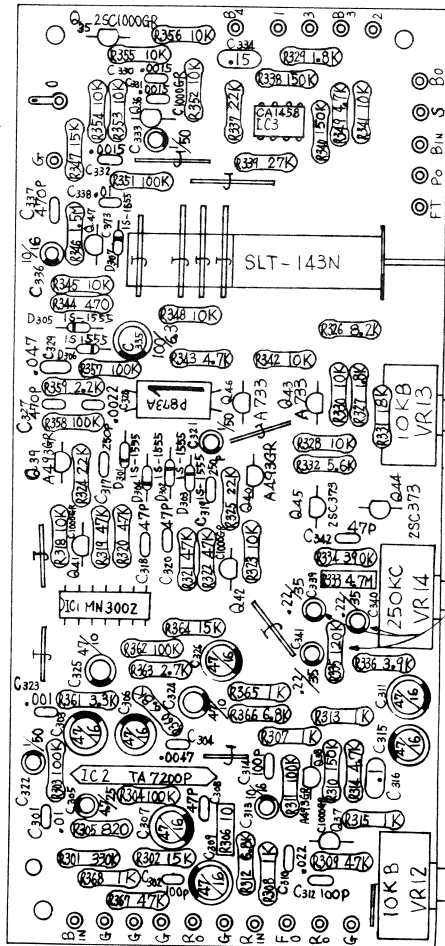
Q35 2SC1000GR
R356 10K
B2 1 3 B3 2
C334 .15
R329 1.8K
R355 10K
C330 .0015
C331 .0015
Q36 2SC1000GR
R352 10K
R338 150K
R354 10K
R353 10K
C333 1/50
R337 22K
CA1458 IC3
R340 150K
R349 4.7K
R341 10K
R347 15K
G
.0015 C332
R339 27K
R351 100K
C337 470P
C338
B0 S BIN PO FT
R350 5.1K
Q47
D313 1S-1555
10/16 C336
R346 10K
D307 1S1555
SLT-143N
R345 10K
R344 470
D305 1S-1555
R348 10K
D306 1S1555
C315 100/3
R326 8.2K
.047
C327 470P
R357 100K
R343 4.7K
R342 10K
R359 2.2K
.0022
P873A
Q46 A733
Q43 A733
R330 10K
R327 1.8K
R331 18K
10KB VR13
R358 100K
C329
Q39 A493GR
D304 1S1555
D302 1S-1555
D303 1S1555
C321 1/50
R328 10K
R324 22K
C317
C319
R325 22K
Q40 A493GR
R332 5.6K
R318 10K
Q41 C1000GR
R319 47K
R320 47K
C318 47P
C320 47P
R321 4.7K
R322 4.7K
R323 10K
Q45 2SC373
Q44 2SC373
47P
C342
R334 390K
IC1 MN3002
Q42
.22/35
C339
R333 4.7M
250KC VR14
.22/35 C340
R335 120K
C341
R364 15K
R362 100K
C325 47/10
R363 2.7K
47/16
C323
.001
R336 3.9K
C311 47/16
C322 10/50
R361 3.3K
C305
C324
47/16
47/16
R365 1K
R366 6.8K
R313 1K
C306 100K
47/16 47/16
4/10
R307 1K
C304 .0047
C315
47/16
IC2 TA7200P
R304 100K
47P
C314 100P
R310 150K
R314 4.7K
R316 10K
C316
C301 .01
R305 820
C307 47/16
C313 10/16
R311 100K
Q37 A493GR
Q38 C1000GR
R315 1K
R301 330K
R302 15K
R309 10
R306 10
R312 6.8K
.022
R308 1K
C310
R309 47K
R368 1K
C302
100P
47/16
C312 100P
10KB VR12
R367 47K
BIN G G G RO G RIN FO RO G